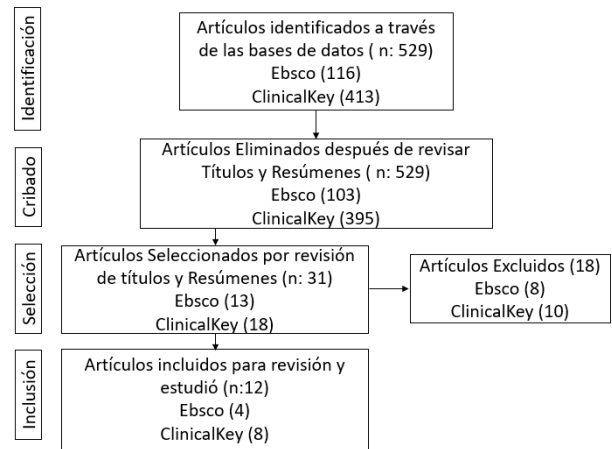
Identificación

Artículos identificados a través de las bases de datos ( n: 529)
Ebsco (116)
ClinicalKey (413)

Cribado

Artículos Eliminados después de revisar Títulos y Resúmenes ( n: 529)
Ebsco (103)
ClinicalKey (395)

Selección

Artículos Seleccionados por revisión de títulos y Resúmenes (n: 31)
Ebsco (13)
ClinicalKey (18)

Artículos Excluidos (18)
Ebsco (8)
ClinicalKey (10)

Inclusión

Artículos incluidos para revisión y estudió (n:12)
Ebsco (4)
ClinicalKey (8)